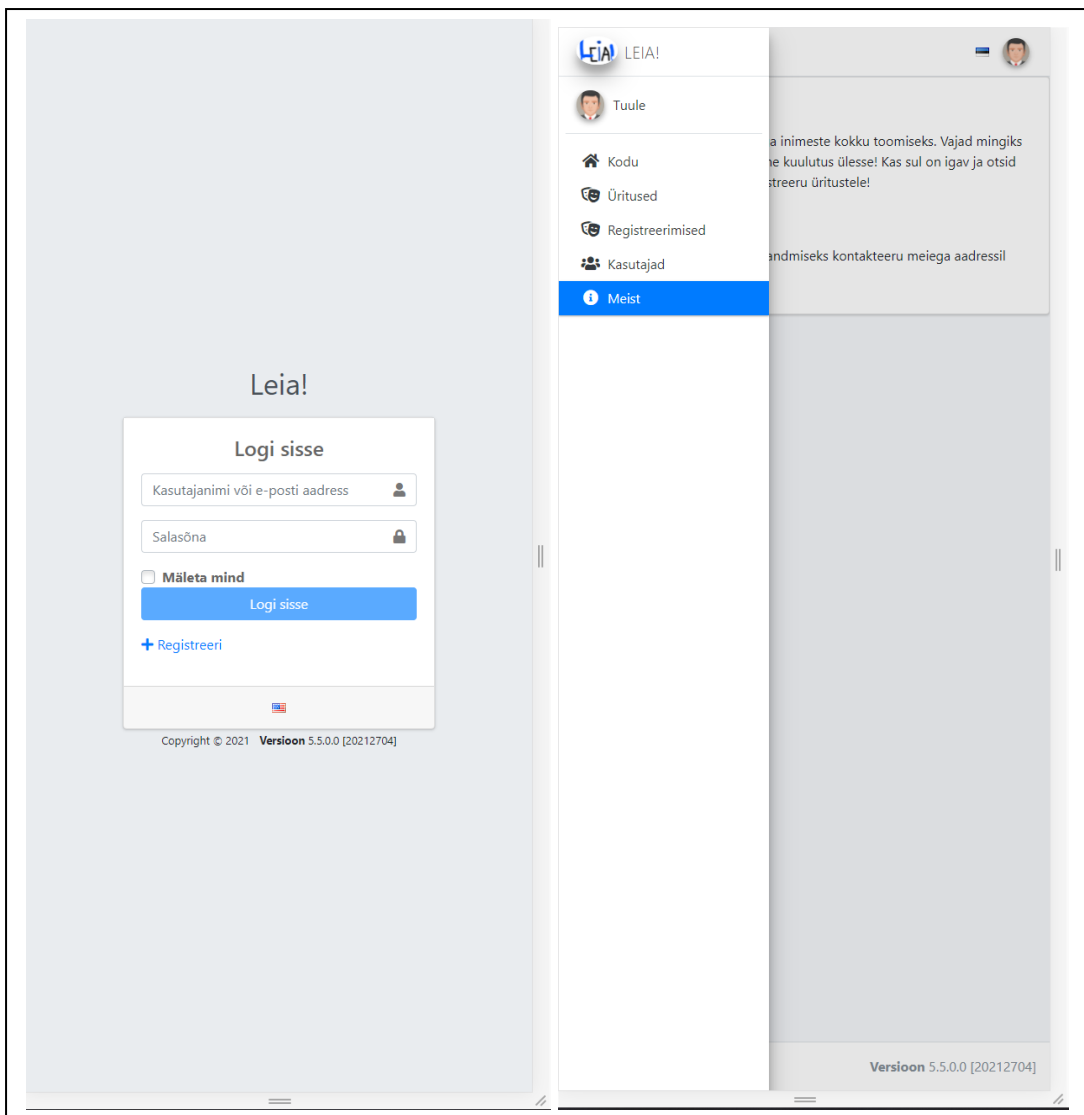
Leia!

Logi sisse

Kasutajanimi või e-posti aadress

Salasõna

Mäleta mind

Logi sisse

+ Registreeri

Copyright © 2021 **Versioon** 5.5.0.0 [20212704]

LEIA!

Tuule

Kodu

Üritused

Registreerimised

Kasutajad

Meist

a inimeste kokku toomiseks. Vajad mingiks ne kuulutus ülesse! Kas sul on igav ja otsid streeru üritustele!

andmiseks kontakteeru meiega aadressil

**Versioon** 5.5.0.0 [20212704]